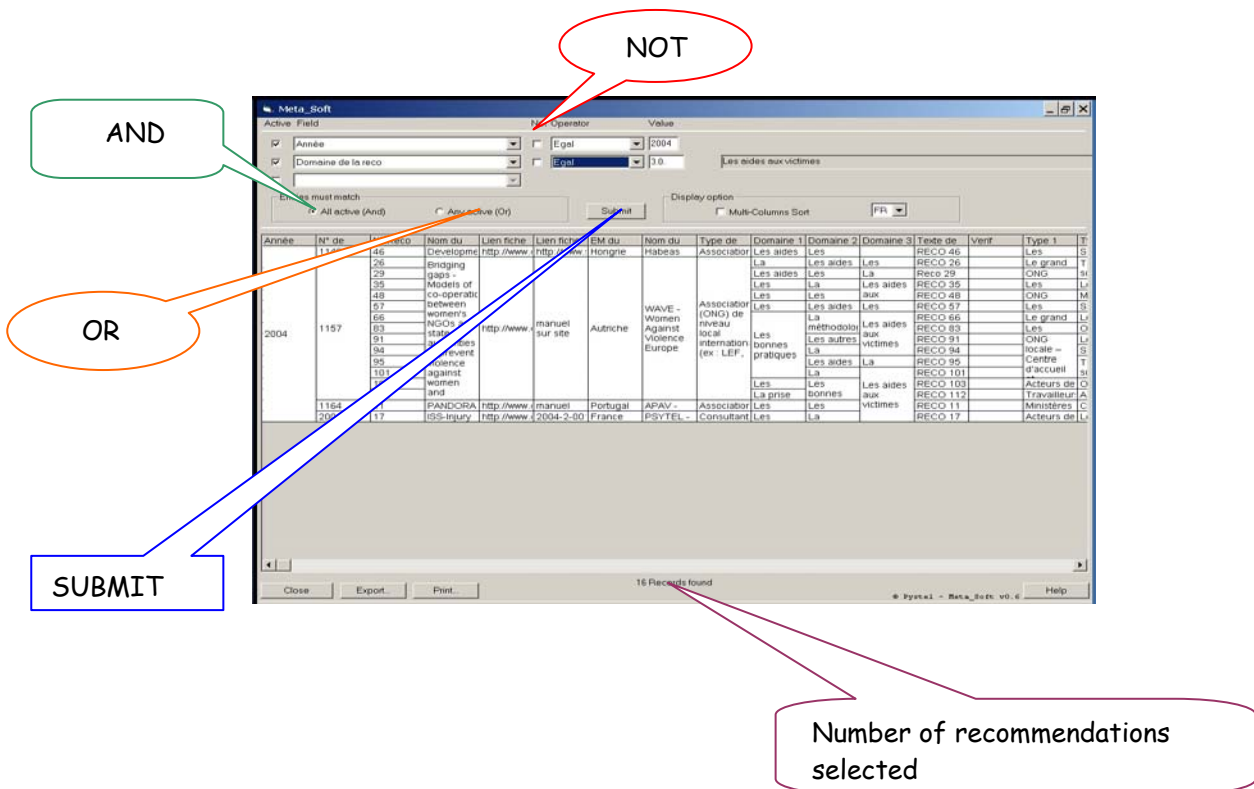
NOT

AND

Meta_Soft

Active Field

N Operator

Value

Année

Egal

2004

Domaine de la reco

Egal

3.0.

Les aides aux victimes

Entries must match

All active (And)

Any active (Or)

Submit

Display option

Multi-Columns Sort

FR

| Année | N° de | N° reco | Nom du | Lien fiche | Lien fiche | EM du | Nom du | Type de | Domaine 1 | Domaine 2 | Domaine 3 | Texte de | Verif | Type 1 | T |
|---|---|---|---|---|---|---|---|---|---|---|---|---|---|---|---|
| | 11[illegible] | 46 | Developme | http://www. | http://www. | Hongrie | Habeas | Associatior | Les aides | Les | | RECO 46 | | Les | S |
| 2004 | 1157 | 26 | Bridging gaps - Models of co-operatic between women's NGOs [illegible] state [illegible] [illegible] prevent violence against women and | http://www. | manuel sur site | Autriche | WAVE - Women Against Violence Europe | Associatior (ONG) de niveau local internation (ex : LEF, | La | Les aides | Les | RECO 26 | | Le grand | T |
| | | 29 | | | | | | | Les aides | Les | La | Reco 29 | | ONG | s |
| | | 35 | | | | | | | Les | La | Les aides aux | RECO 35 | | Les | L |
| | | 48 | | | | | | | Les | Les | | RECO 48 | | ONG | M |
| | | 57 | | | | | | | Les | Les aides | Les | RECO 57 | | Les | S |
| | | 66 | | | | | | | Les bonnes pratiques | La méthodolo | Les aides aux victimes | RECO 66 | | Le grand | L |
| | | 83 | | | | | | | | | | RECO 83 | | Les | O |
| | | 91 | | | | | | | | Les autres | | RECO 91 | | ONG locale – | L |
| | | 94 | | | | | | | | La | | RECO 94 | | | S |
| | | 95 | | | | | | | | Les aides | La | RECO 95 | | Centre d'accueil | T |
| | | 101 | | | | | | | | La | | RECO 101 | | | s |
| | | 1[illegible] | | | | | | | Les | Les bonnes | Les aides aux victimes | RECO 103 | | Acteurs de | O |
| | | | | | | | | | La prise | | | RECO 112 | | Travailleur | A |
| | 1164 | | PANDORA | http://www. | manuel | Portugal | APAV - | Associatior | Les | Les | | RECO 11 | | Ministères | C |
| | 20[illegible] | 17 | ISS-Injury | http://www. | 2004-2-00 | France | PSYTEL - | Consultant | Les | La | | RECO 17 | | Acteurs de | L |

OR

SUBMIT

Close

Export...

Print...

16 Records found

© Psytel - Meta_Soft v0.6

Help

Number of recommendations selected